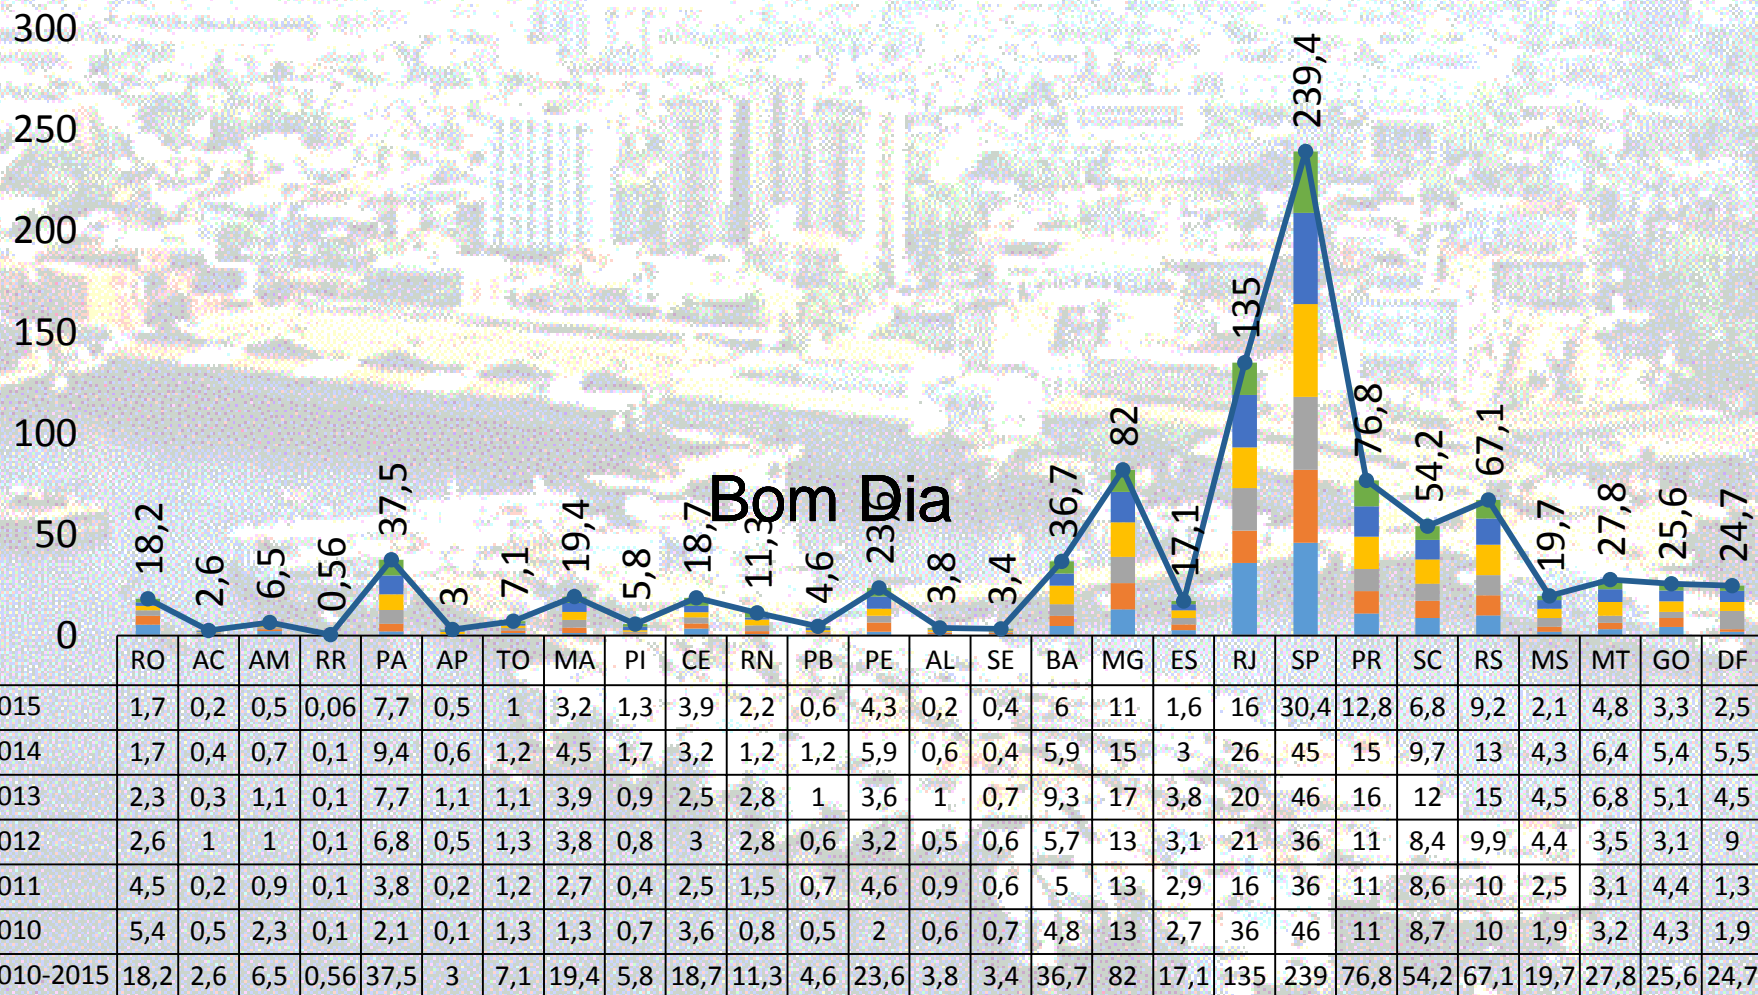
300
250
200
150
100
50
0

18,2 2,6 6,5 0,56 37,5 3 7,1 19,4 5,8 18,7 11,3 4,6 23,6 3,8 3,4 36,7 82 17,1 135 239,4 76,8 54,2 67,1 19,7 27,8 25,6 24,7

Bom Dia

| | RO | AC | AM | RR | PA | AP | TO | MA | PI | CE | RN | PB | PE | AL | SE | BA | MG | ES | RJ | SP | PR | SC | RS | MS | MT | GO | DF |
|---|---|---|---|---|---|---|---|---|---|---|---|---|---|---|---|---|---|---|---|---|---|---|---|---|---|---|---|
| 015 | 1,7 | 0,2 | 0,5 | 0,06 | 7,7 | 0,5 | 1 | 3,2 | 1,3 | 3,9 | 2,2 | 0,6 | 4,3 | 0,2 | 0,4 | 6 | 11 | 1,6 | 16 | 30,4 | 12,8 | 6,8 | 9,2 | 2,1 | 4,8 | 3,3 | 2,5 |
| 014 | 1,7 | 0,4 | 0,7 | 0,1 | 9,4 | 0,6 | 1,2 | 4,5 | 1,7 | 3,2 | 1,2 | 1,2 | 5,9 | 0,6 | 0,4 | 5,9 | 15 | 3 | 26 | 45 | 15 | 9,7 | 13 | 4,3 | 6,4 | 5,4 | 5,5 |
| 013 | 2,3 | 0,3 | 1,1 | 0,1 | 7,7 | 1,1 | 1,1 | 3,9 | 0,9 | 2,5 | 2,8 | 1 | 3,6 | 1 | 0,7 | 9,3 | 17 | 3,8 | 20 | 46 | 16 | 12 | 15 | 4,5 | 6,8 | 5,1 | 4,5 |
| 012 | 2,6 | 1 | 1 | 0,1 | 6,8 | 0,5 | 1,3 | 3,8 | 0,8 | 3 | 2,8 | 0,6 | 3,2 | 0,5 | 0,6 | 5,7 | 13 | 3,1 | 21 | 36 | 11 | 8,4 | 9,9 | 4,4 | 3,5 | 3,1 | 9 |
| 011 | 4,5 | 0,2 | 0,9 | 0,1 | 3,8 | 0,2 | 1,2 | 2,7 | 0,4 | 2,5 | 1,5 | 0,7 | 4,6 | 0,9 | 0,6 | 5 | 13 | 2,9 | 16 | 36 | 11 | 8,6 | 10 | 2,5 | 3,1 | 4,4 | 1,3 |
| 010 | 5,4 | 0,5 | 2,3 | 0,1 | 2,1 | 0,1 | 1,3 | 1,3 | 0,7 | 3,6 | 0,8 | 0,5 | 2 | 0,6 | 0,7 | 4,8 | 13 | 2,7 | 36 | 46 | 11 | 8,7 | 10 | 1,9 | 3,2 | 4,3 | 1,9 |
| 010-2015 | 18,2 | 2,6 | 6,5 | 0,56 | 37,5 | 3 | 7,1 | 19,4 | 5,8 | 18,7 | 11,3 | 4,6 | 23,6 | 3,8 | 3,4 | 36,7 | 82 | 17,1 | 135 | 239 | 76,8 | 54,2 | 67,1 | 19,7 | 27,8 | 25,6 | 24,7 |